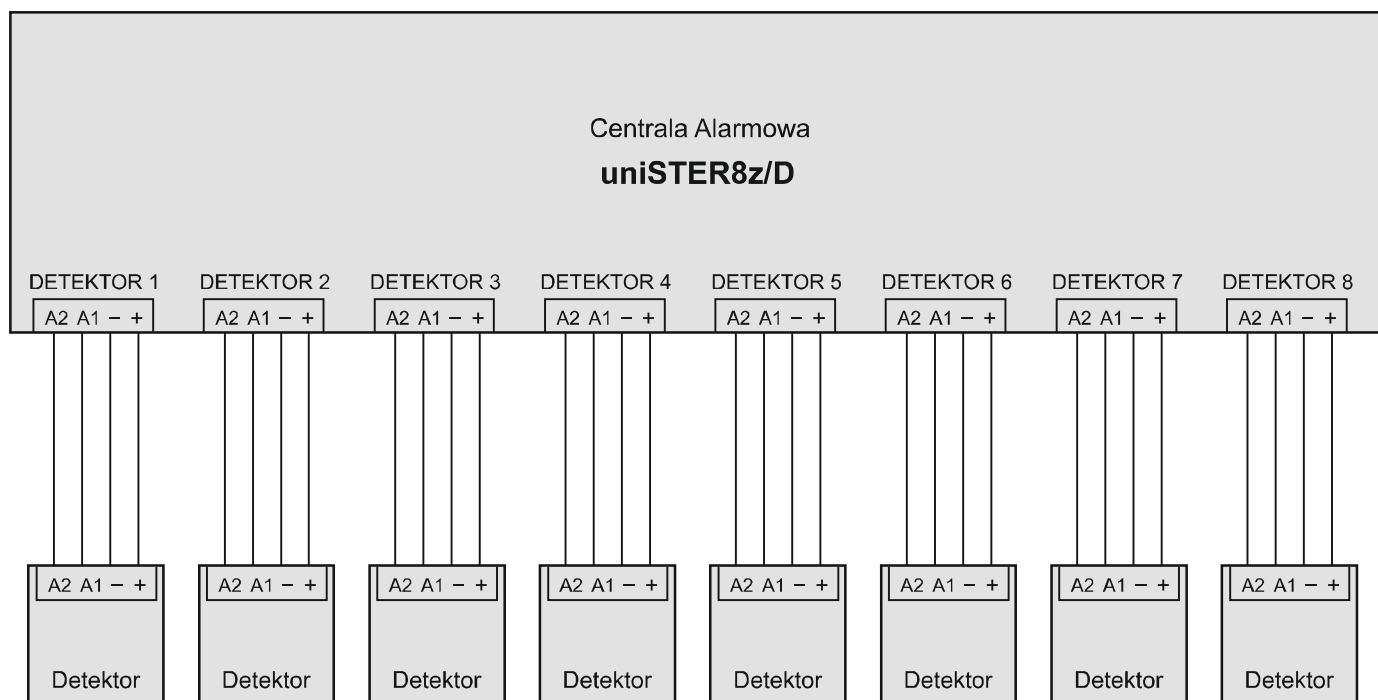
Centrala Alarmowa
**uniSTER8z/D**

DETEKTOR 1
A2 A1 – +

DETEKTOR 2
A2 A1 – +

DETEKTOR 3
A2 A1 – +

DETEKTOR 4
A2 A1 – +

DETEKTOR 5
A2 A1 – +

DETEKTOR 6
A2 A1 – +

DETEKTOR 7
A2 A1 – +

DETEKTOR 8
A2 A1 – +

A2 A1 – +
Detektor

A2 A1 – +
Detektor

A2 A1 – +
Detektor

A2 A1 – +
Detektor

A2 A1 – +
Detektor

A2 A1 – +
Detektor

A2 A1 – +
Detektor

A2 A1 – +
Detektor